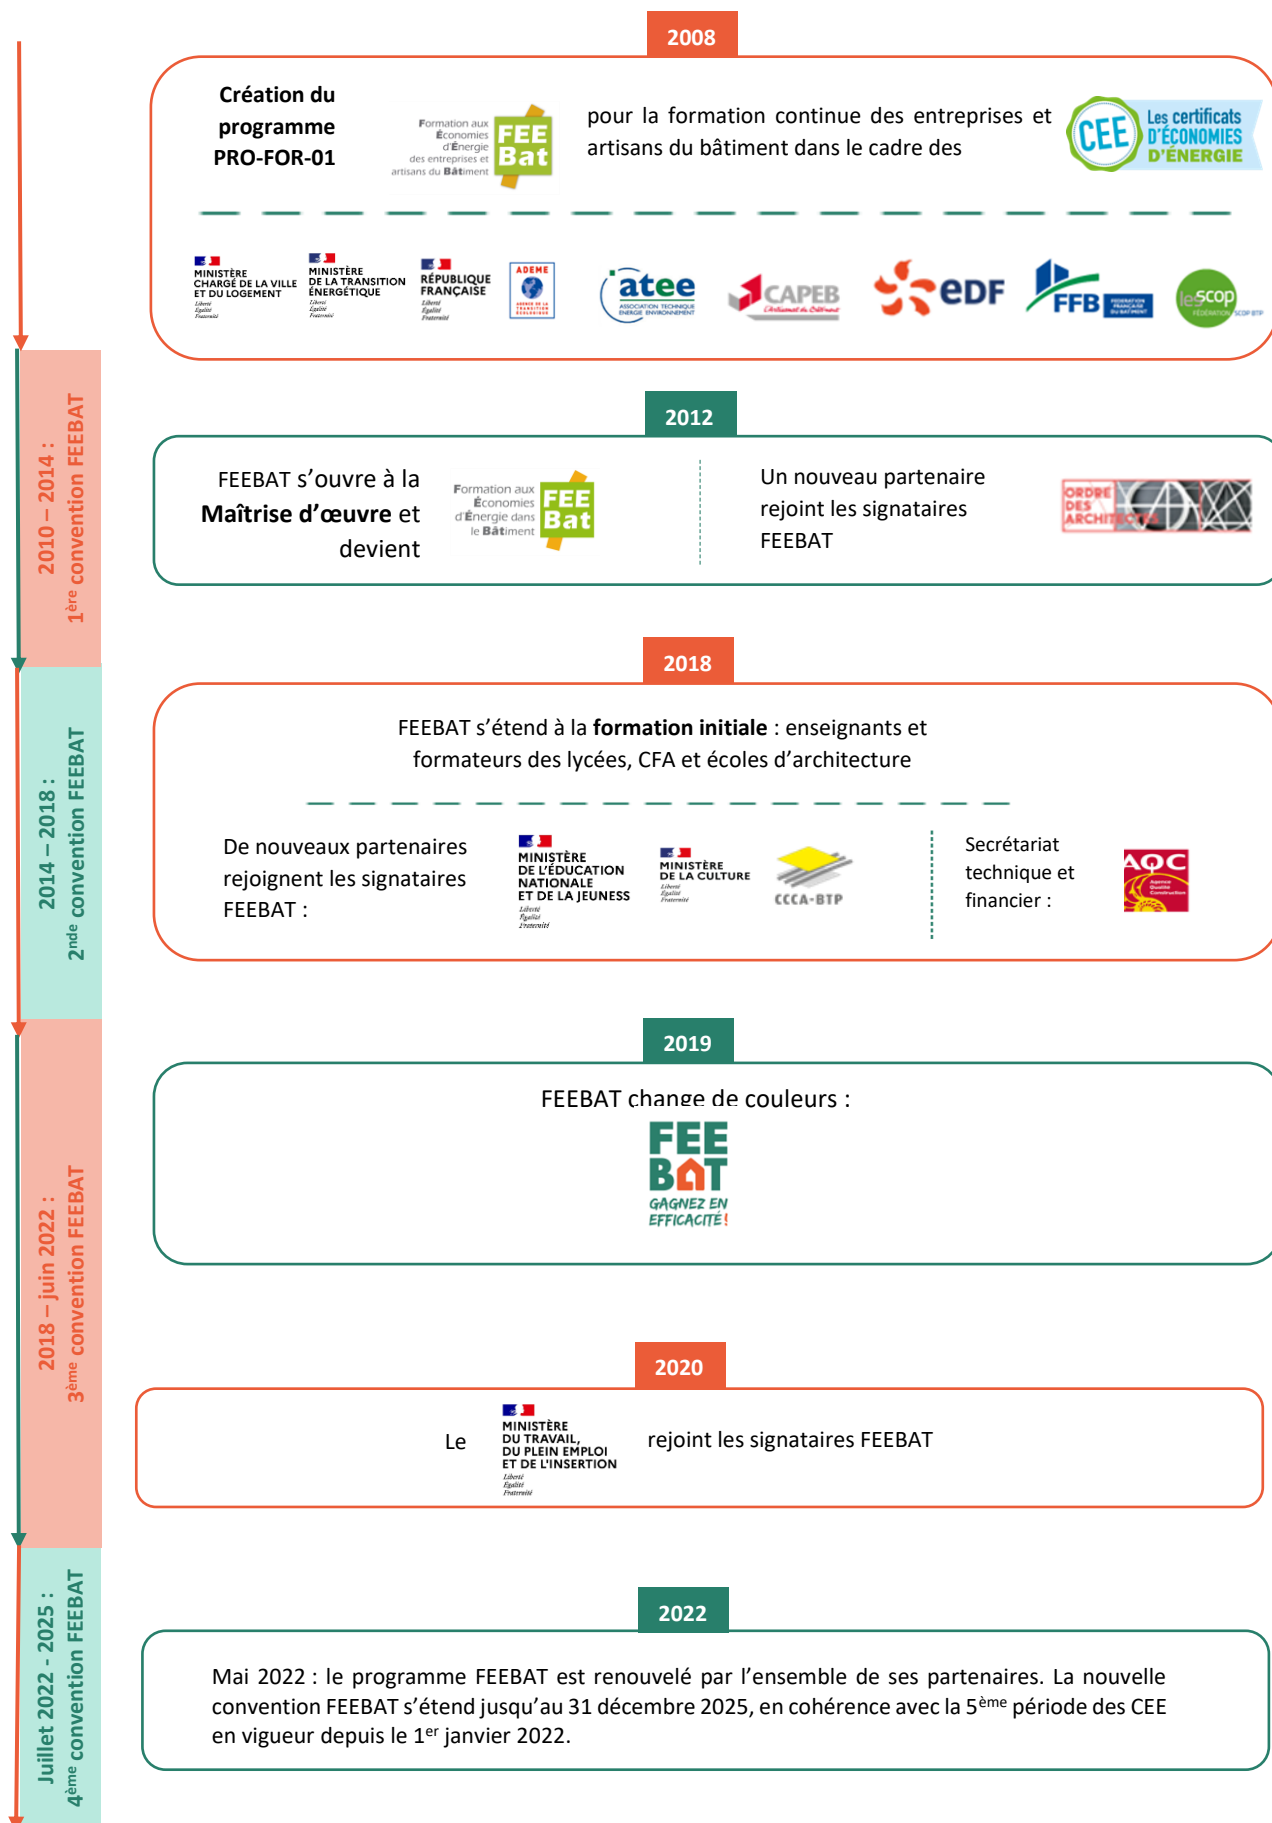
2008

Création du programme PRO-FOR-01

Formation aux Économies d'Énergie des entreprises et artisans du Bâtiment FEE Bat

pour la formation continue des entreprises et artisans du bâtiment dans le cadre des

CEE Les certificats D'ÉCONOMIES D'ÉNERGIE

MINISTÈRE CHARGÉ DE LA VILLE ET DU LOGEMENT Liberté Égalité Fraternité

MINISTÈRE DE LA TRANSITION ÉNERGÉTIQUE Liberté Égalité Fraternité

RÉPUBLIQUE FRANÇAISE Liberté Égalité Fraternité

ADEME

atee ASSOCIATION TECHNIQUE ÉNERGIE ENVIRONNEMENT

CAPEB L'Artisanat du Bâtiment

eDF

FFB FÉDÉRATION FRANÇAISE DU BÂTIMENT

les scop FÉDÉRATION SCOP BTP

2010 – 2014 : 1ère convention FEEBAT

2012

FEEBAT s'ouvre à la **Maîtrise d'œuvre** et devient

Formation aux Économies d'Énergie dans le Bâtiment FEE Bat

Un nouveau partenaire rejoint les signataires FEEBAT

ORDRE DES ARCHITECTES

2014 – 2018 : 2nde convention FEEBAT

2018

FEEBAT s'étend à la **formation initiale** : enseignants et formateurs des lycées, CFA et écoles d'architecture

De nouveaux partenaires rejoignent les signataires FEEBAT :

MINISTÈRE DE L'ÉDUCATION NATIONALE ET DE LA JEUNESSE Liberté Égalité Fraternité

MINISTÈRE DE LA CULTURE Liberté Égalité Fraternité

CCCA-BTP

Secrétariat technique et financier :

AQC Agence Qualité Construction

2018 – juin 2022 : 3ème convention FEEBAT

2019

FEEBAT change de couleurs :

FEE BAT GAGNEZ EN EFFICACITÉ !

2020

Le MINISTÈRE DU TRAVAIL, DU PLEIN EMPLOI ET DE L'INSERTION Liberté Égalité Fraternité rejoint les signataires FEEBAT

Juillet 2022 - 2025 : 4ème convention FEEBAT

2022

Mai 2022 : le programme FEEBAT est renouvelé par l'ensemble de ses partenaires. La nouvelle convention FEEBAT s'étend jusqu'au 31 décembre 2025, en cohérence avec la 5ème période des CEE en vigueur depuis le 1er janvier 2022.